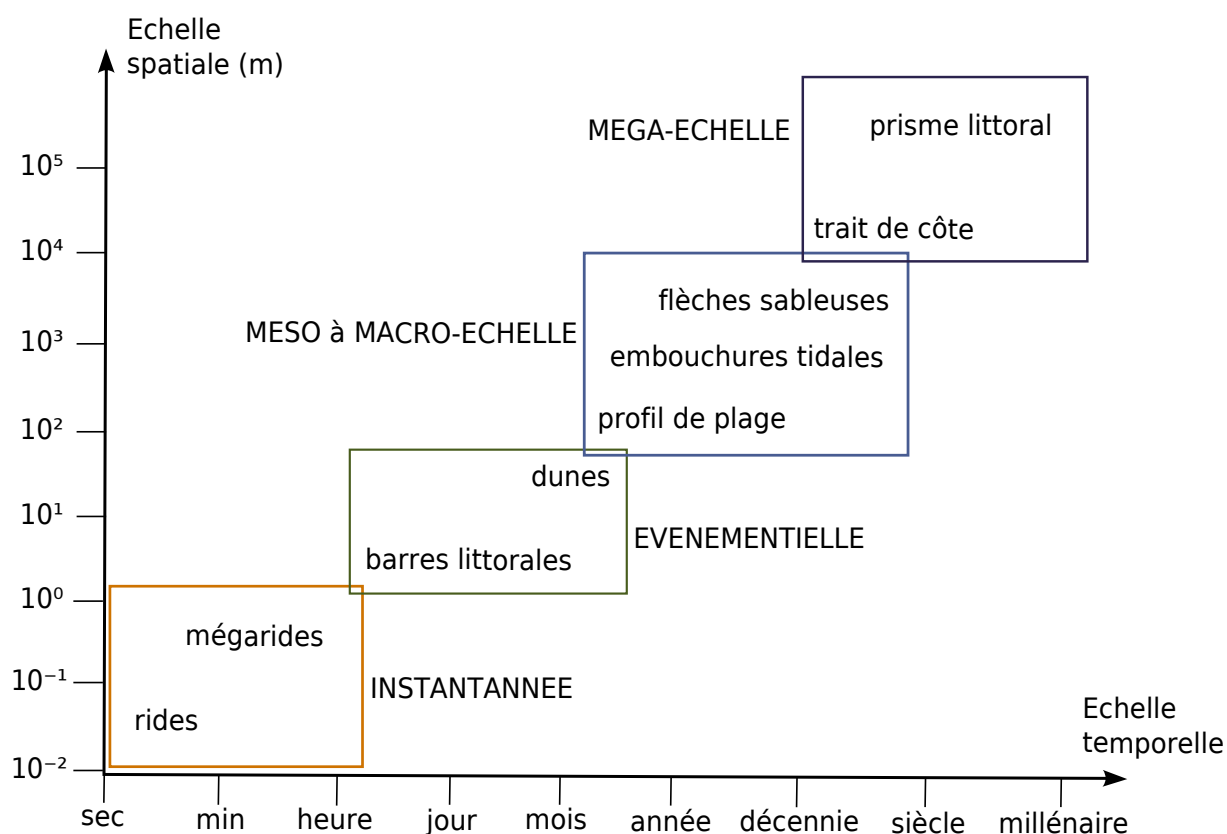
Echelle spatiale (m)

$10^5$
$10^4$
$10^3$
$10^2$
$10^1$
$10^0$
$10^{-1}$
$10^{-2}$

MEGA-ECHELLE

prisme littoral

trait de côte

flèches sableuses

MESO à MACRO-ECHELLE

embouchures tidales

profil de plage

dunes

EVENEMENTIELLE

barres littorales

mégarides

INSTANTANNEE

rides

Echelle temporelle

sec min heure jour mois année décennie siècle millénaire